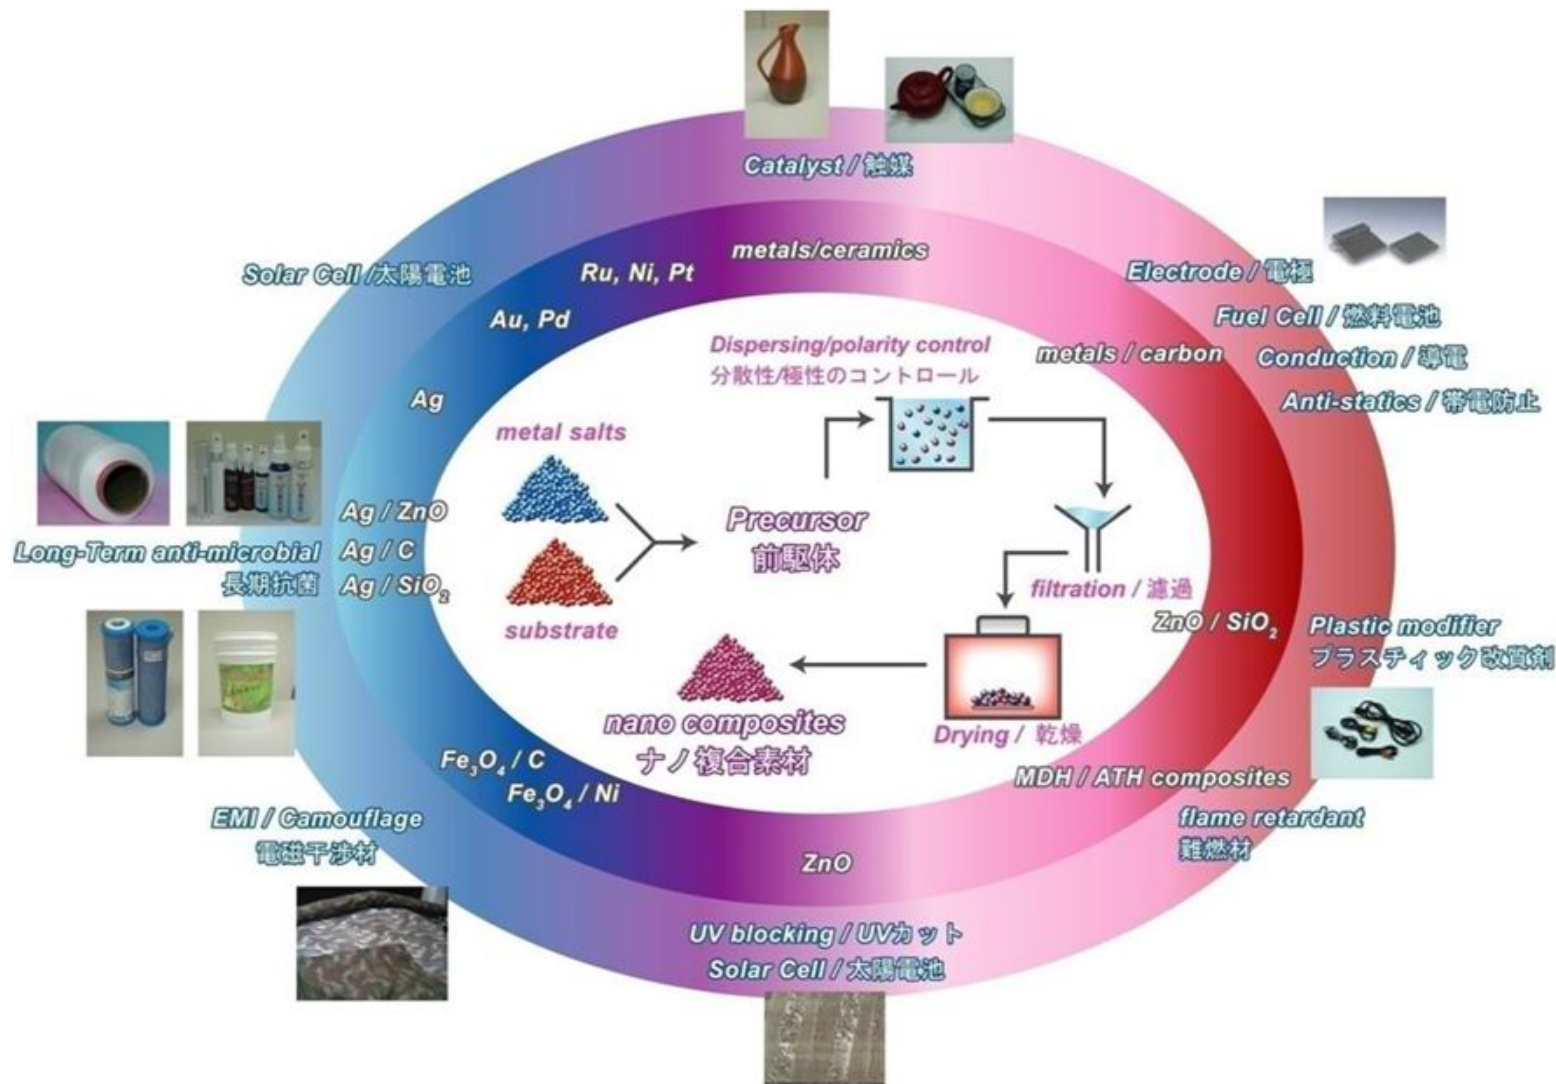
Catalyst / 触媒

metals/ceramics

Ru, Ni, Pt

Solar Cell /太陽電池

Au, Pd

Electrode / 電極

Fuel Cell / 燃料電池

Conduction / 導電

Anti-statics / 帯電防止

metals / carbon

Dispersing/polarity control
分散性/極性のコントロール

Ag

metal salts

Ag / ZnO

Ag / C

Ag / $SiO_2$

Long-Term anti-microbial
長期抗菌

Precursor
前駆体

substrate

filtration / 濾過

ZnO / $SiO_2$

Plastic modifier
プラスチック改質剤

nano composites
ナノ複合素材

Drying / 乾燥

$Fe_3O_4$ / C

$Fe_3O_4$ / Ni

MDH / ATH composites

flame retardant
難燃材

EMI / Camouflage
電磁干渉材

ZnO

UV blocking / UVカット
Solar Cell / 太陽電池